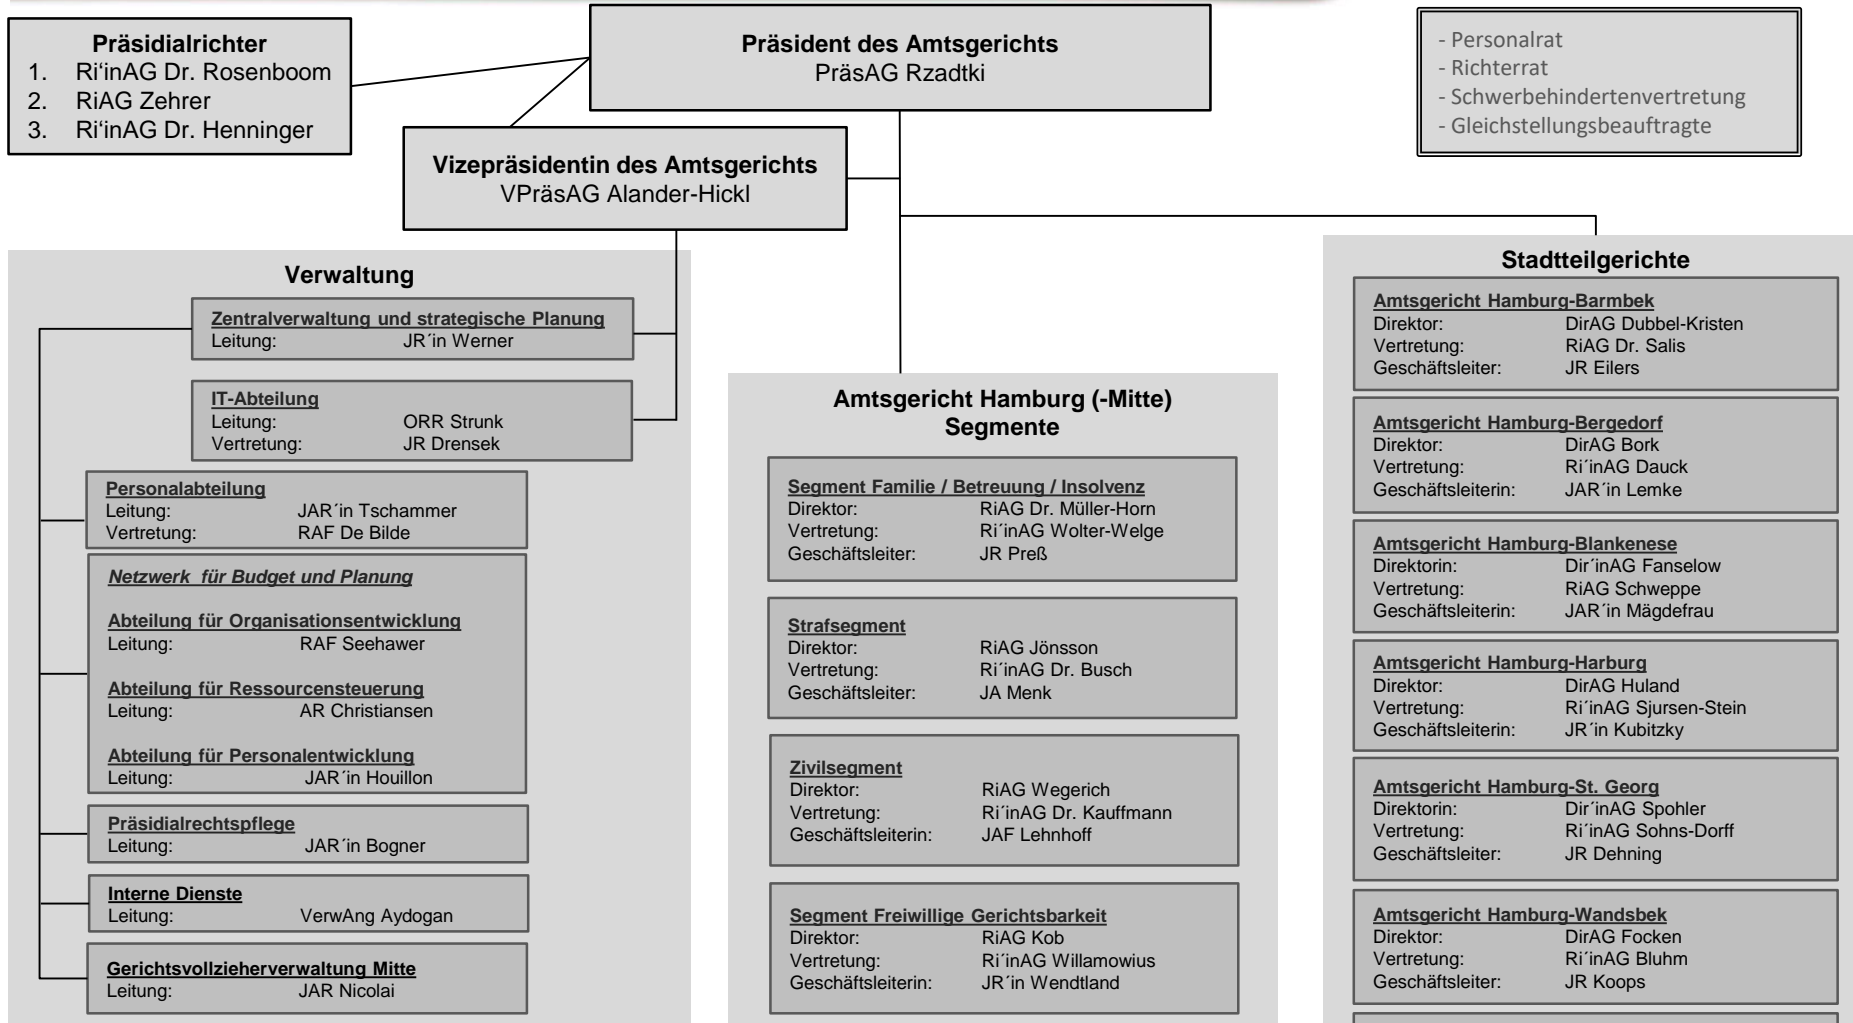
Präsidialrichter
1. Ri‘inAG Dr. Rosenboom
2. RiAG Zehrer
3. Ri‘inAG Dr. Henninger

Präsident des Amtsgerichts
PräsAG Rzadtki

- Personalrat
- Richterrat
- Schwerbehindertenvertretung
- Gleichstellungsbeauftragte

Vizepräsidentin des Amtsgerichts
VPräsAG Alander-Hickl

Verwaltung

Zentralverwaltung und strategische Planung
Leitung: JR´in Werner

IT-Abteilung
Leitung: ORR Strunk
Vertretung: JR Drensek

Personalabteilung
Leitung: JAR´in Tschammer
Vertretung: RAF De Bilde

Netzwerk für Budget und Planung

Abteilung für Organisationsentwicklung
Leitung: RAF Seehawer

Abteilung für Ressourcensteuerung
Leitung: AR Christiansen

Abteilung für Personalentwicklung
Leitung: JAR´in Houillon

Präsidialrechtspflege
Leitung: JAR´in Bogner

Interne Dienste
Leitung: VerwAng Aydogan

Gerichtsvollzieherverwaltung Mitte
Leitung: JAR Nicolai

Amtsgericht Hamburg (-Mitte)
Segmente

Segment Familie / Betreuung / Insolvenz
Direktor: RiAG Dr. Müller-Horn
Vertretung: Ri´inAG Wolter-Welge
Geschäftsleiter: JR Preß

Strafsegment
Direktor: RiAG Jönsson
Vertretung: Ri´inAG Dr. Busch
Geschäftsleiter: JA Menk

Zivilsegment
Direktor: RiAG Wegerich
Vertretung: Ri´inAG Dr. Kauffmann
Geschäftsleiterin: JAF Lehnhoff

Segment Freiwillige Gerichtsbarkeit
Direktor: RiAG Kob
Vertretung: Ri´inAG Willamowius
Geschäftsleiterin: JR´in Wendtland

Stadtteilgerichte

Amtsgericht Hamburg-Barmbek
Direktor: DirAG Dubbel-Kristen
Vertretung: RiAG Dr. Salis
Geschäftsleiter: JR Eilers

Amtsgericht Hamburg-Bergedorf
Direktor: DirAG Bork
Vertretung: Ri´inAG Dauck
Geschäftsleiterin: JAR´in Lemke

Amtsgericht Hamburg-Blankenese
Direktorin: Dir´inAG Fanselow
Vertretung: RiAG Schweppe
Geschäftsleiterin: JAR´in Mägdefrau

Amtsgericht Hamburg-Harburg
Direktor: DirAG Huland
Vertretung: Ri´inAG Sjursen-Stein
Geschäftsleiterin: JR´in Kubitzky

Amtsgericht Hamburg-St. Georg
Direktorin: Dir´inAG Spohler
Vertretung: Ri´inAG Sohns-Dorff
Geschäftsleiter: JR Dehning

Amtsgericht Hamburg-Wandsbek
Direktor: DirAG Focken
Vertretung: Ri´inAG Bluhm
Geschäftsleiter: JR Koops